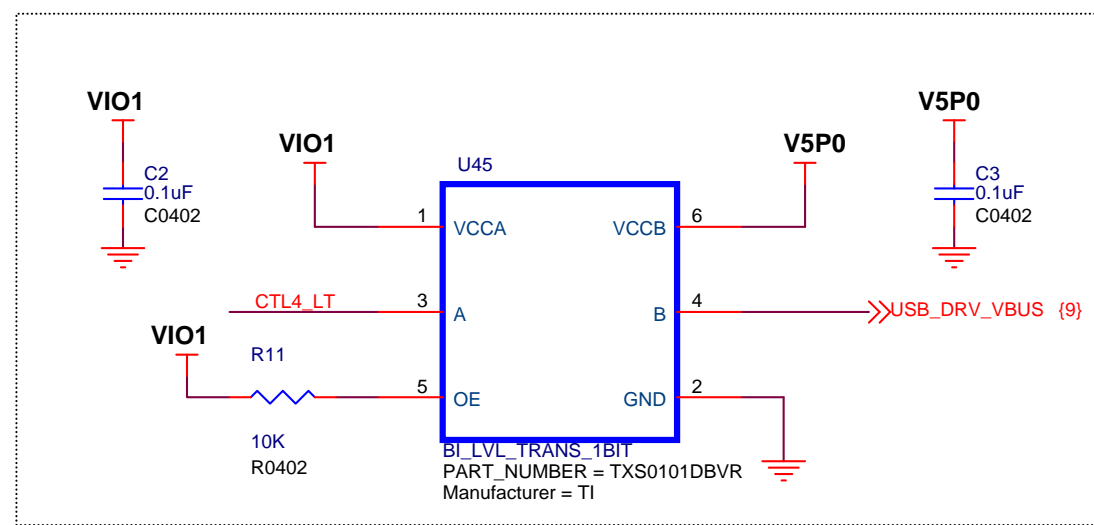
VIO1

C2
0.1uF
C0402

VIO1

U45

1 VCCA
3 A
5 OE

VCCB 6
B 4
GND 2

V5P0

V5P0

C3
0.1uF
C0402

CTL4_LT

USB_DRV_VBUS {9}

VIO1

R11

10K
R0402

BI_LVL_TRANS_1BIT
PART_NUMBER = TXS0101DBVR
Manufacturer = TI